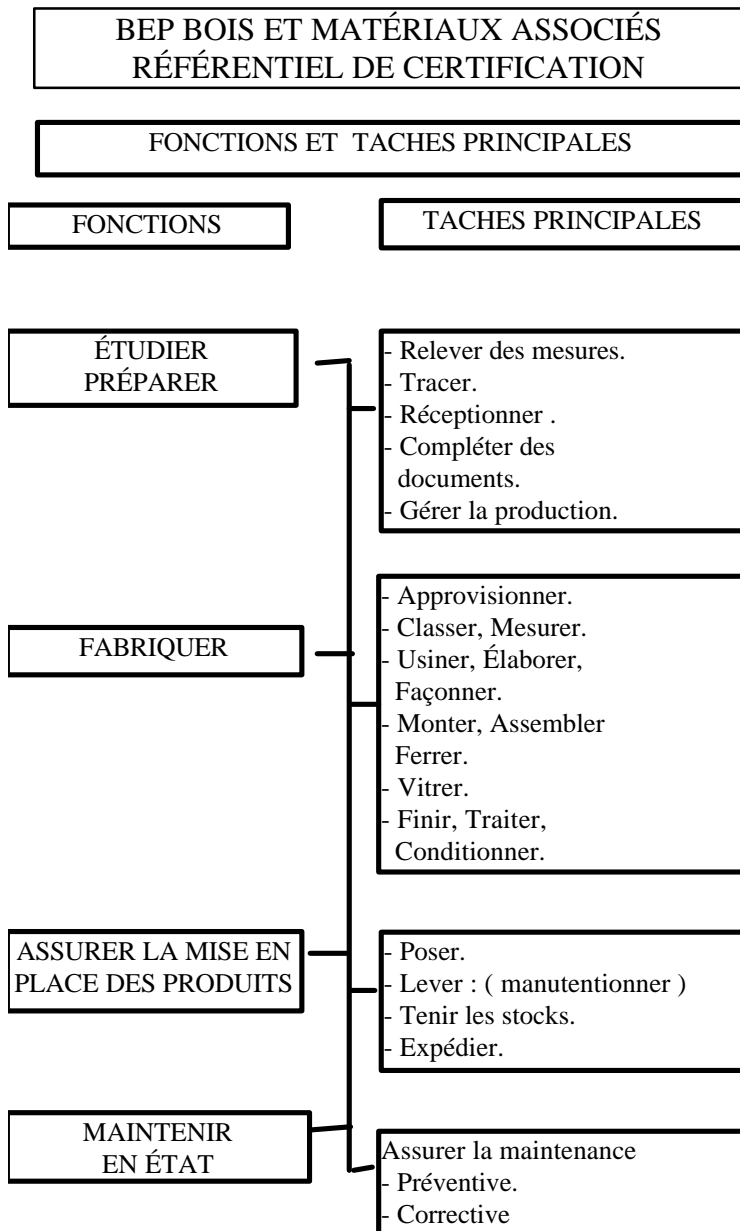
BEP BOIS ET MATÉRIAUX ASSOCIÉS
RÉFÉRENTIEL DE CERTIFICATION

FONCTIONS ET TACHES PRINCIPALES

FONCTIONS

TACHES PRINCIPALES

ÉTUDIER
PRÉPARER

- Relever des mesures.
- Tracer.
- Réceptionner .
- Compléter des documents.
- Gérer la production.

FABRIQUER

- Approvisionner.
- Classer, Mesurer.
- Usiner, Élaborer, Façonner.
- Monter, Assembler Ferrer.
- Vitrer.
- Finir, Traiter, Conditionner.

ASSURER LA MISE EN PLACE DES PRODUITS

- Poser.
- Lever : ( manutentionner )
- Tenir les stocks.
- Expédier.

MAINTENIR
EN ÉTAT

Assurer la maintenance
- Préventive.
- Corrective